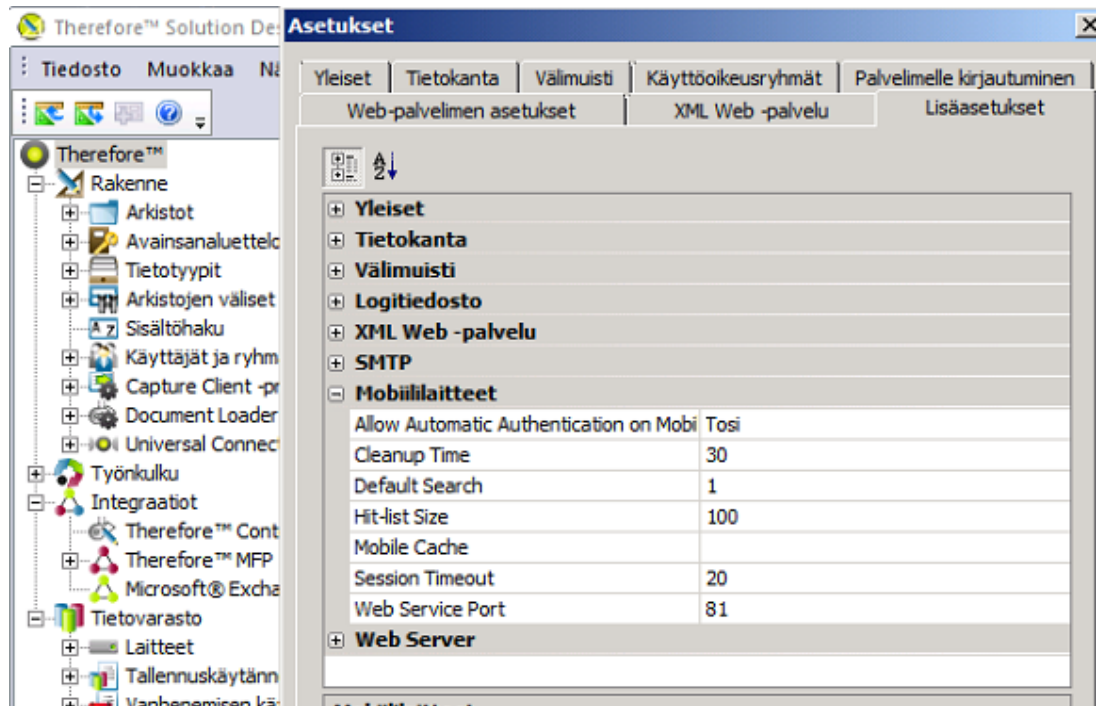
Therefore™ Solution De

Tiedosto Muokkaa Nä

Therefore™
Rakenne
Arkistot
Avainsanaluettelo
Tietotyypit
Arkistojen väliset
Sisältöhaku
Käyttäjät ja ryhm
Capture Client -p
Document Loader
Universal Connect
Työnkulku
Integraatiot
Therefore™ Cont
Therefore™ MFP
Microsoft® Excha
Tietovarasto
Laitteet
Tallennuskäytänn
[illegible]

Asetukset

Yleiset | Tietokanta | Välimuisti | Käyttöoikeusryhmät | Palvelimelle kirjautuminen
Web-palvelimen asetukset | XML Web -palvelu | Lisäasetukset

Yleiset
Tietokanta
Välimuisti
Logitiedosto
XML Web -palvelu
SMTP
Mobiililaitteet

| | |
|---|---|
| Allow Automatic Authentication on Mobi | Tosi |
| Cleanup Time | 30 |
| Default Search | 1 |
| Hit-list Size | 100 |
| Mobile Cache | |
| Session Timeout | 20 |
| Web Service Port | 81 |

Web Server